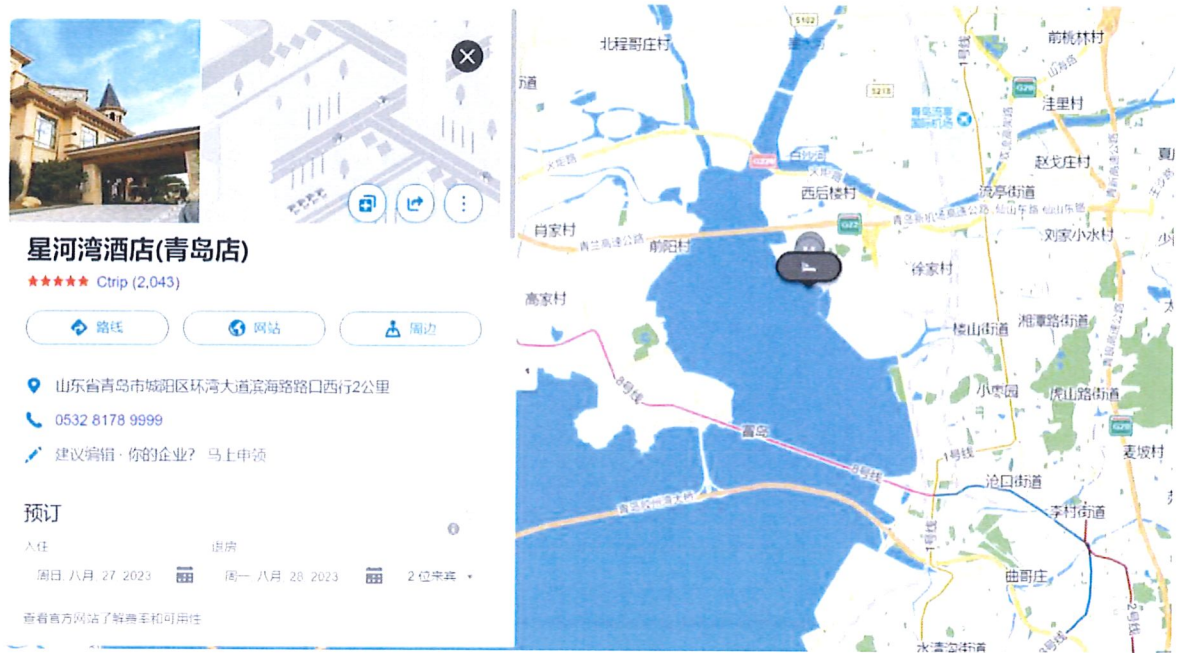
星河湾酒店(青岛店)

★★★★★ Ctrip (2,043)

路线
网站
附近

山东省青岛市城阳区环湾大道滨海路路口西行2公里

0532 8178 9999

建议编辑 · 你的企业? 马上申领

预订

入住
退房

周日, 八月 27, 2023
周一, 八月 28, 2023
2 位来宾

查看官方网站了解费率和可用性

S102
北程哥庄村
前桃林村
道
S213
G20
洼里村
青岛流亭国际机场
G228
西后楼村
赵戈庄村
流亭街道
肖家村
G22
前阳村
刘家小水村
徐家村
高家村
楼山街道
湘潭路街道
小枣园
虎山路街道
8号线
青岛
G20
8号线
1号线
麦坡村
沧口街道
李村街道
1号线
曲哥庄
2号线
水清沟街道